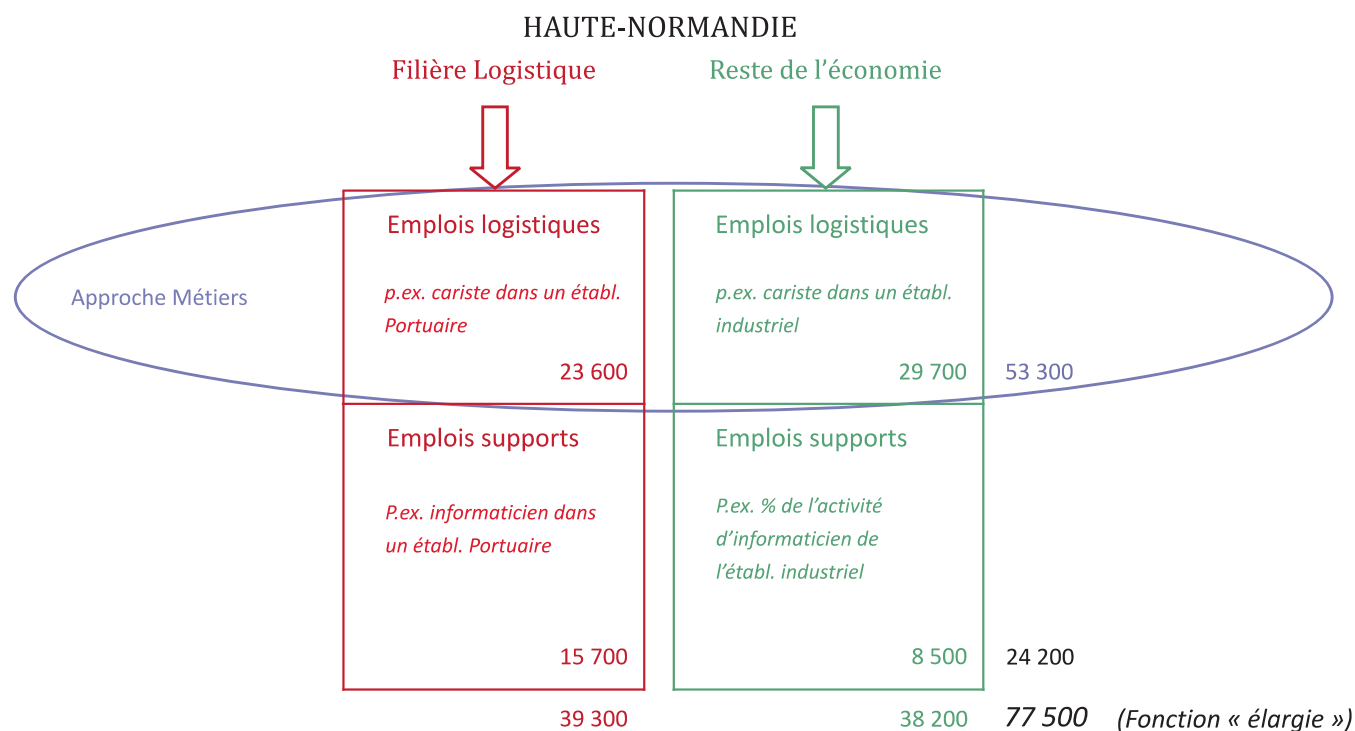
HAUTE-NORMANDIE

Filière Logistique

Reste de l'économie

Approche Métiers

Emplois logistiques

p.ex. cariste dans un établ. Portuaire

23 600

Emplois logistiques

p.ex. cariste dans un établ. industriel

29 700

53 300

Emplois supports

P.ex. informaticien dans un établ. Portuaire

15 700

Emplois supports

P.ex. % de l'activité d'informaticien de l'établ. industriel

8 500

24 200

39 300

38 200

77 500 (Fonction « élargie »)